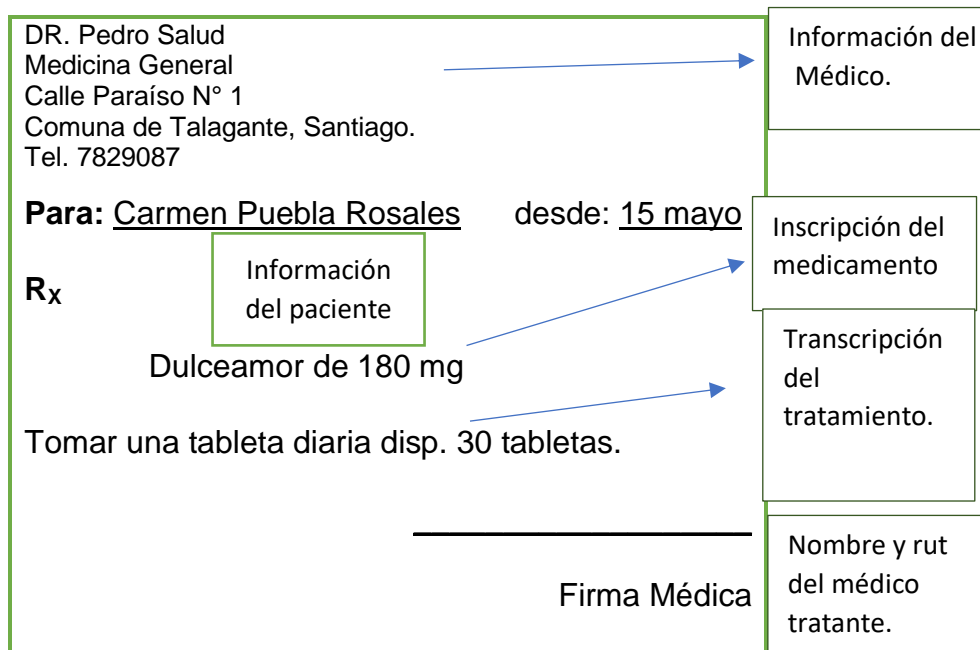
DR. Pedro Salud
Medicina General
Calle Paraíso N° 1
Comuna de Talagante, Santiago.
Tel. 7829087

Información del Médico.

**Para:** Carmen Puebla Rosales desde: 15 mayo

Inscripción del medicamento

Información del paciente

$R_X$

Transcripción del tratamiento.

Dulceamor de 180 mg

Tomar una tableta diaria disp. 30 tabletas.

Firma Médica

Nombre y rut del médico tratante.